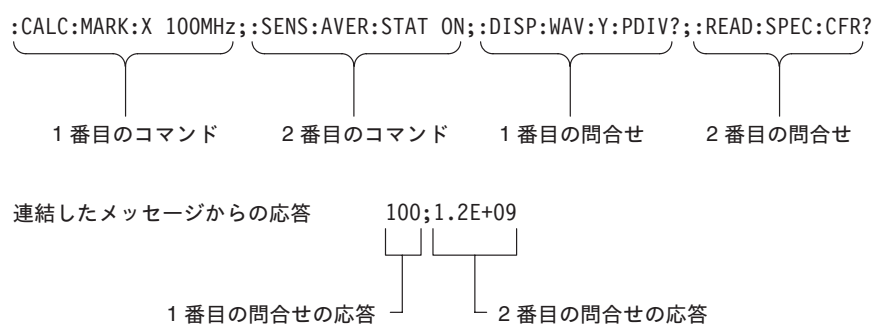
:CALC:MARK:X 100MHz;:SENS:AVER:STAT ON;:DISP:WAV:Y:PDIV?;:READ:SPEC:CFR?

1 番目のコマンド　2 番目のコマンド　1 番目の問合せ　2 番目の問合せ

連結したメッセージからの応答　100;1.2E+09

1 番目の問合せの応答

2 番目の問合せの応答